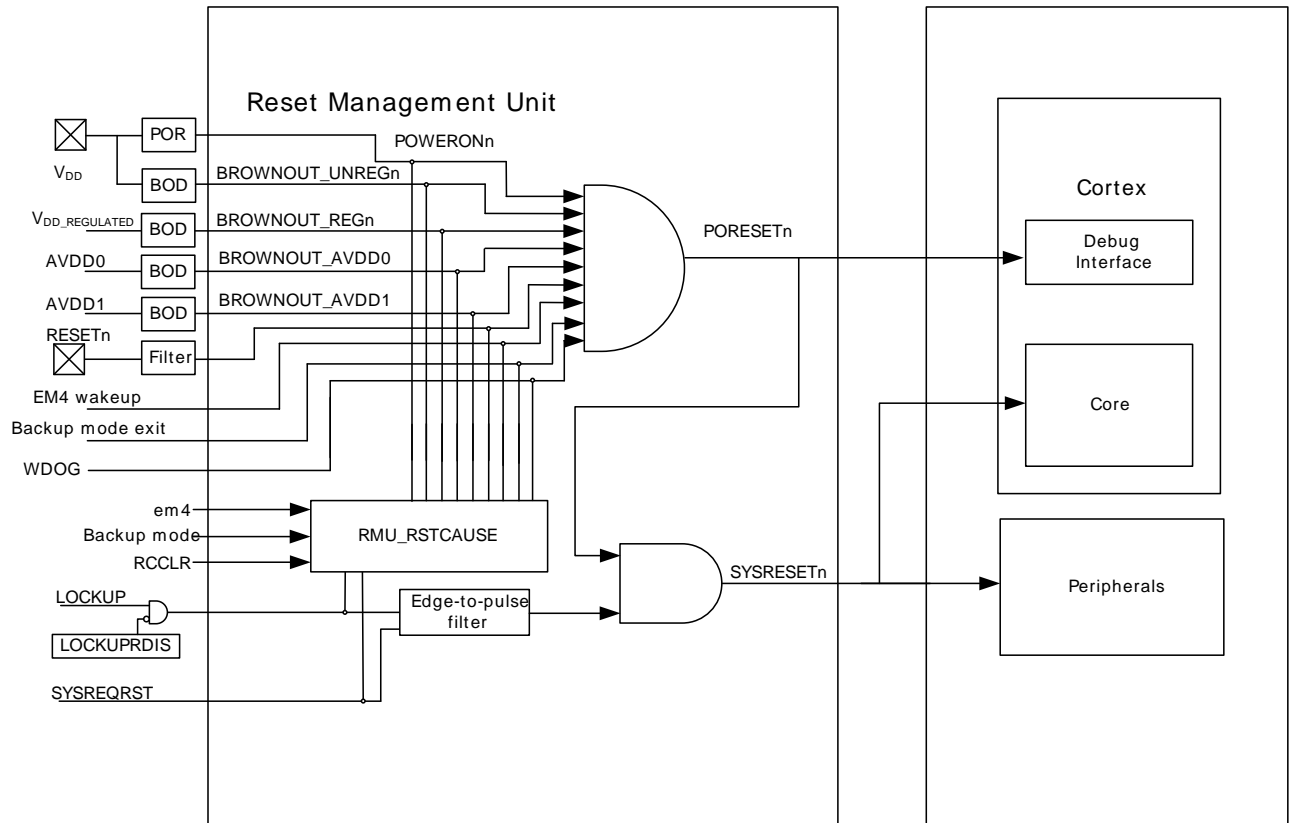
Reset Management Unit

POR
POWERONn
$V_{DD}$
BOD
BROWNOUT_UNREGn
$V_{DD\_REGULATED}$
BOD
BROWNOUT_REGn
AVDD0
BOD
BROWNOUT_AVDD0
AVDD1
BOD
BROWNOUT_AVDD1
RESETn
Filter
EM4 wakeup
Backup mode exit
WDOG
PORESETn

Cortex
Debug Interface
Core

em4
Backup mode
RCCLR
RMU_RSTCAUSE
LOCKUP
LOCKUPRDIS
Edge-to-pulse filter
SYSREQRST
SYSRESETn
Peripherals